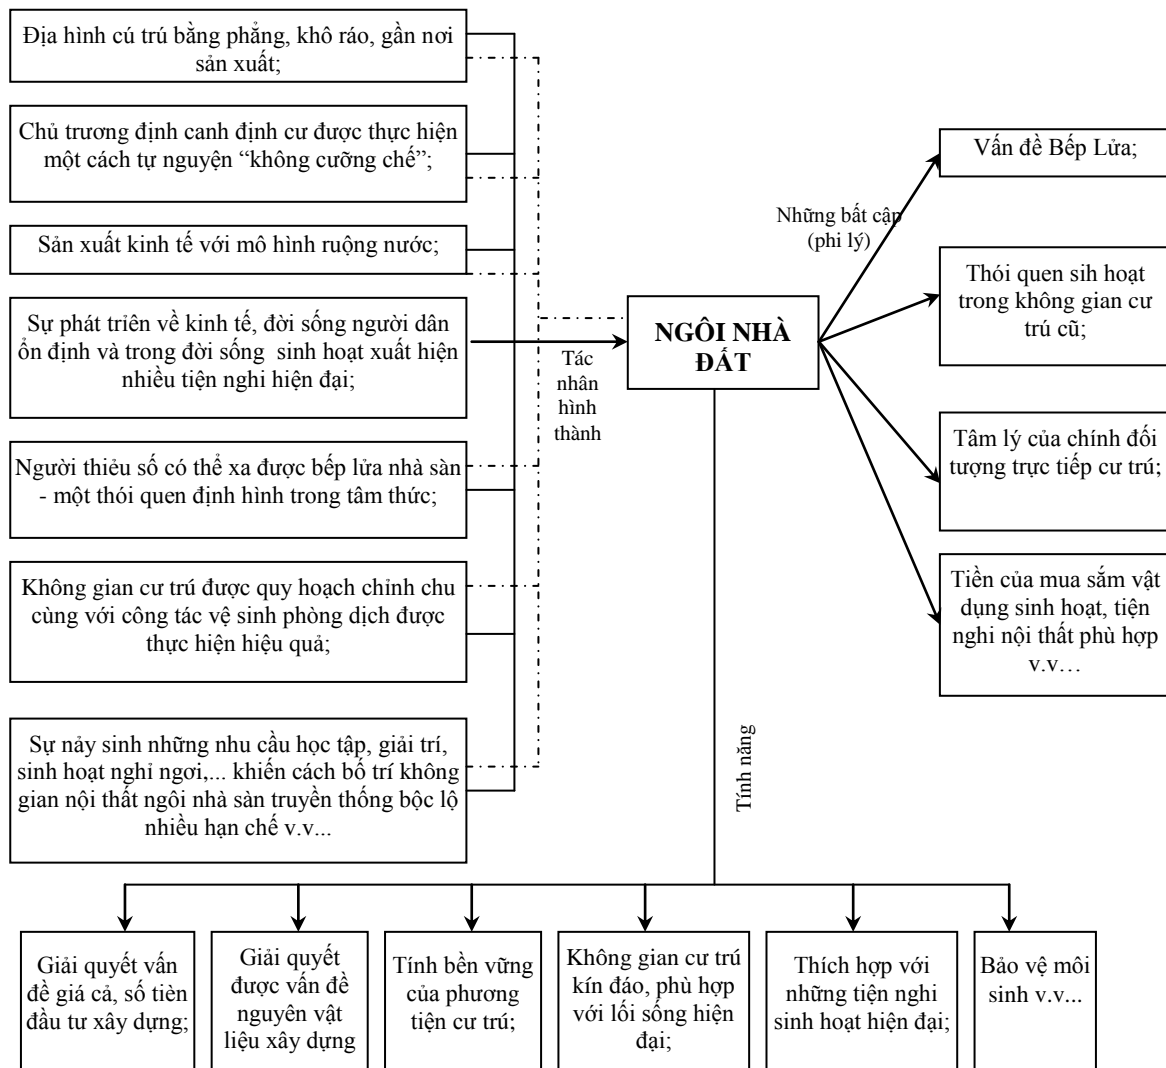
Địa hình cú trú bằng phẳng, khô ráo, gần nơi sản xuất;

Chủ trương định canh định cư được thực hiện một cách tự nguyện “không cưỡng chế”;

Sản xuất kinh tế với mô hình ruộng nước;

Sự phát triên về kinh tế, đời sống người dân ổn định và trong đời sống sinh hoạt xuất hiện nhiều tiện nghi hiện đại;

Người thiểu số có thể xa được bếp lửa nhà sàn - một thói quen định hình trong tâm thức;

Không gian cư trú được quy hoạch chỉnh chu cùng với công tác vệ sinh phòng dịch được thực hiện hiệu quả;

Sự nảy sinh những nhu cầu học tập, giải trí, sinh hoạt nghỉ ngơi,... khiến cách bố trí không gian nội thất ngôi nhà sàn truyền thống bộc lộ nhiều hạn chế v.v...

Tác nhân hình thành

NGÔI NHÀ ĐẤT

Những bất cập (phi lý)

Vấn đề Bếp Lửa;

Thói quen sih hoạt trong không gian cư trú cũ;

Tâm lý của chính đối tượng trực tiếp cư trú;

Tiền của mua sắm vật dụng sinh hoạt, tiện nghi nội thất phù hợp v.v…

Tính năng

Giải quyết vấn đề giá cả, số tiền đầu tư xây dựng;

Giải quyết được vấn đề nguyên vật liệu xây dựng

Tính bền vững của phương tiện cư trú;

Không gian cư trú kín đáo, phù hợp với lối sống hiện đại;

Thích hợp với những tiện nghi sinh hoạt hiện đại;

Bảo vệ môi sinh v.v...